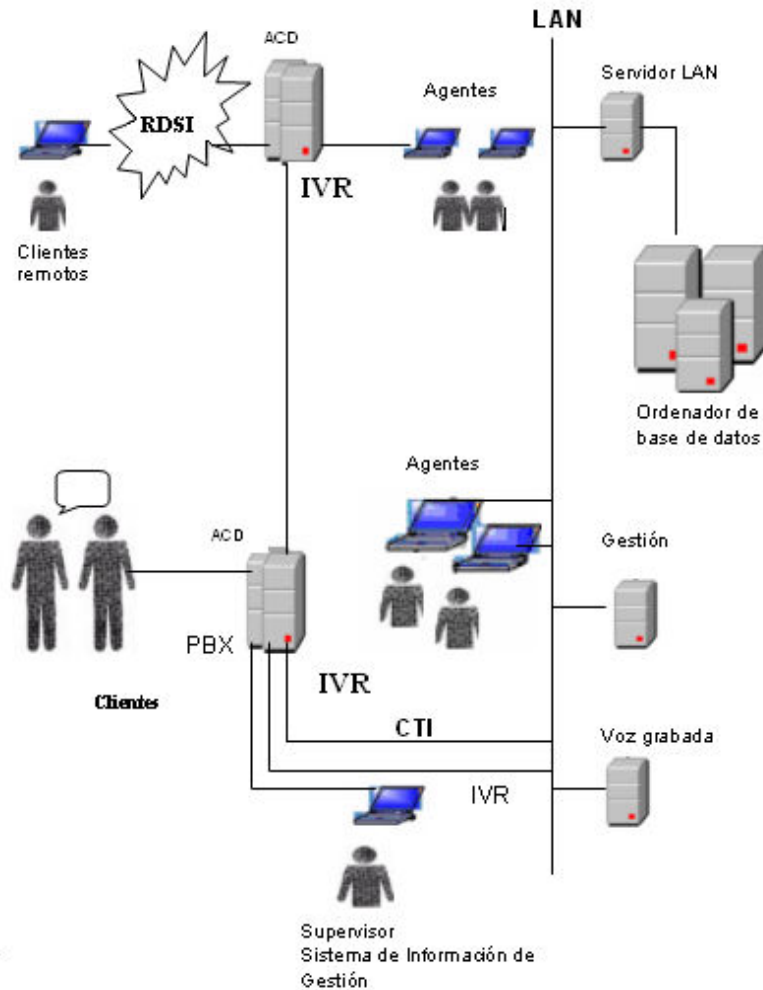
LAN

ACD

RDSI

Agentes

Servidor LAN

IVR

Clientes remotos

Ordenador de base de datos

Agentes

ACD

Gestión

PBX

IVR

Clientes

CTI

Voz grabada

IVR

Supervisor
Sistema de Información de Gestión